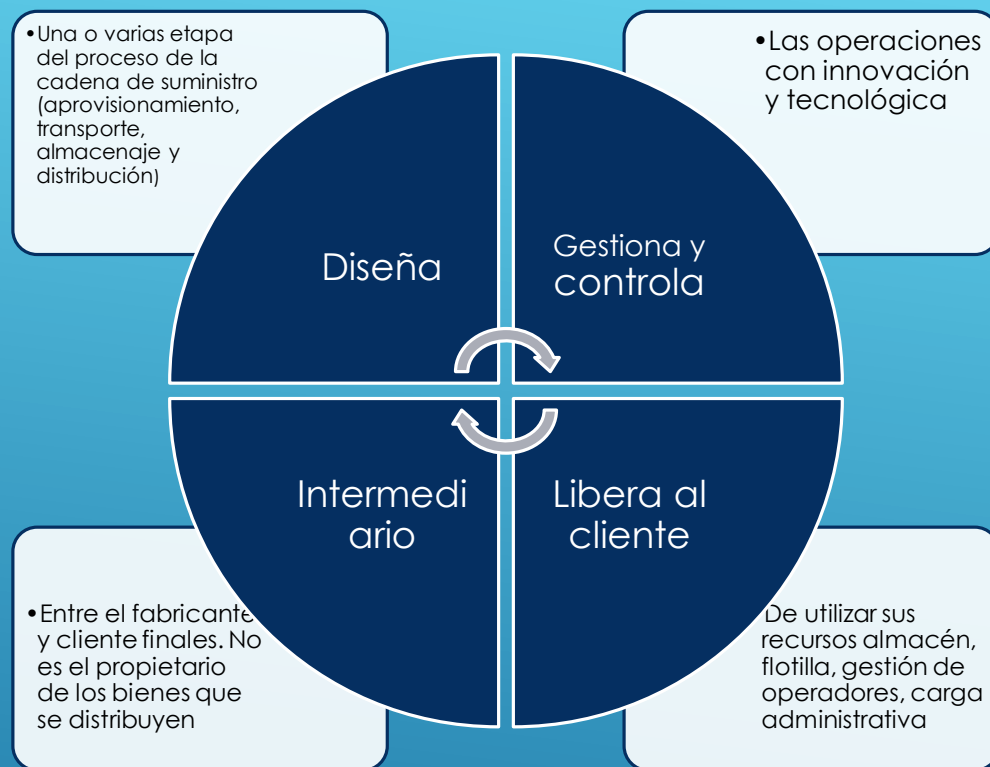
•Una o varias etapa del proceso de la cadena de suministro (aprovisionamiento, transporte, almacenaje y distribución)

•Las operaciones con innovación y tecnológica

Diseña

Gestiona y controla

Intermedi ario

Libera al cliente

•Entre el fabricante y cliente finales. No es el propietario de los bienes que se distribuyen

De utilizar sus recursos almacén, flotilla, gestión de operadores, carga administrativa